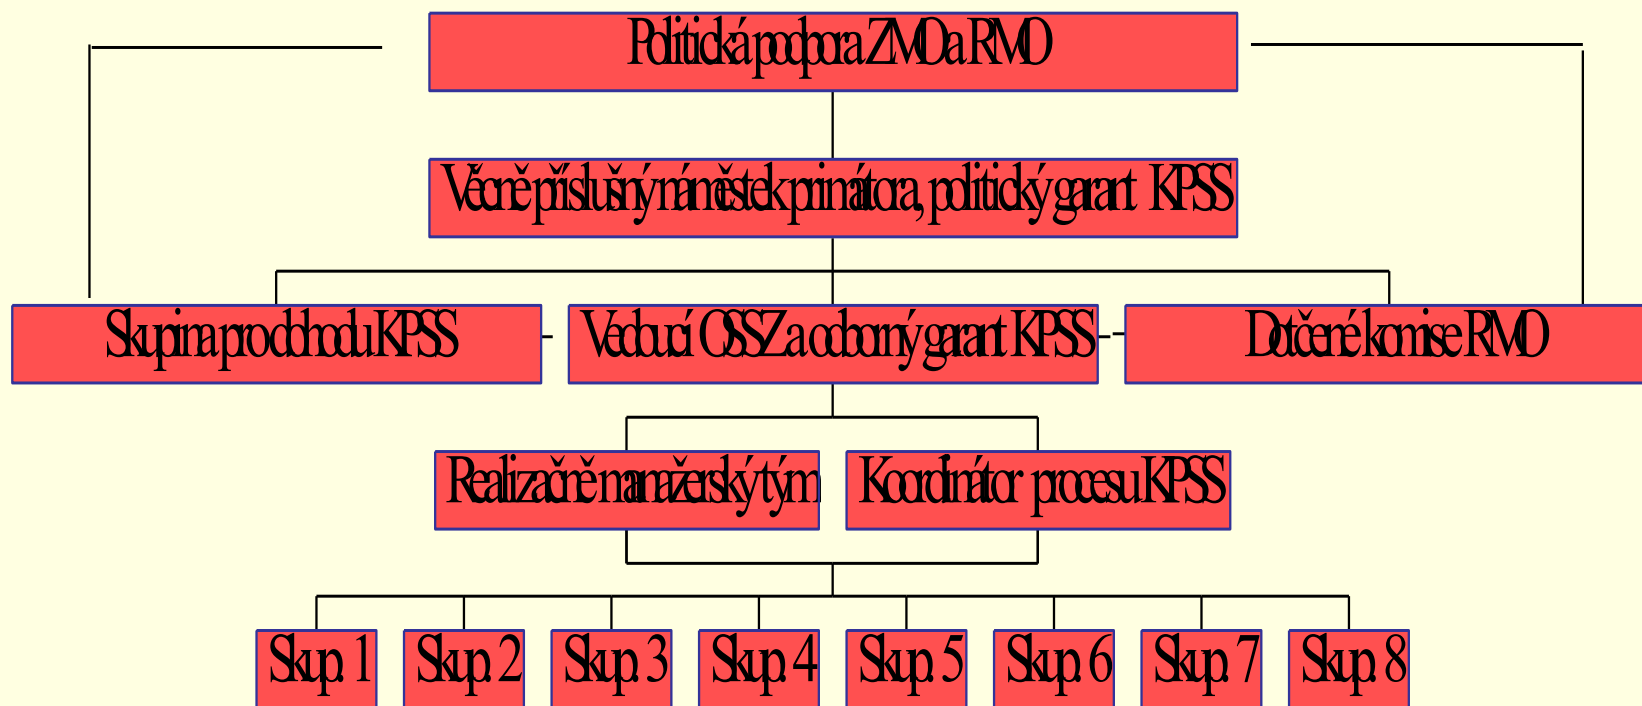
Politická podpora ZMO a RMO

Věcně příslušný náměstek primátora, politický garant KPSS

Skupina pro dohodu KPSS

Vedoucí OSSZ a odborný garant KPSS

Dotčené komise RMO

Realizačně manažerský tým

Koordinátor procesu KPSS

Skup. 1

Skup. 2

Skup. 3

Skup. 4

Skup. 5

Skup. 6

Skup. 7

Skup. 8